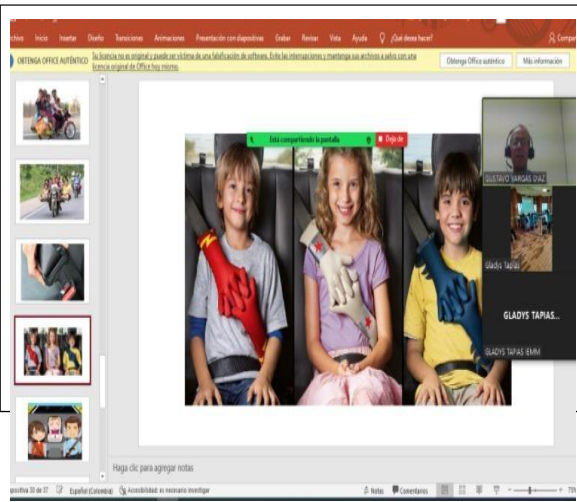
rchivo Inicio Insertar Diseño Transiciones Animaciones Presentación con diapositivas Grabar Revisar Vista Ayuda ¿Qué desea hacer? Compar

OBTENGA OFFICE AUTÉNTICO Su licencia no es original y puede ser víctima de una falsificación de software. Evite las interrupciones y mantenga sus archivos a salvo con una licencia original de Office hoy mismo. Obtenga Office auténtico Más información

Está compartiendo la pantalla Dejar de

GUSTAVO VARGAS DIAZ

Gladys Tapias

GLADYS TAPIAS...

GLADYS TAPIAS IEMM

Haga clic para agregar notas

positiva 10 de 37 Español (Colombia) Accesibilidad: es necesario investigar Notas Comentarios